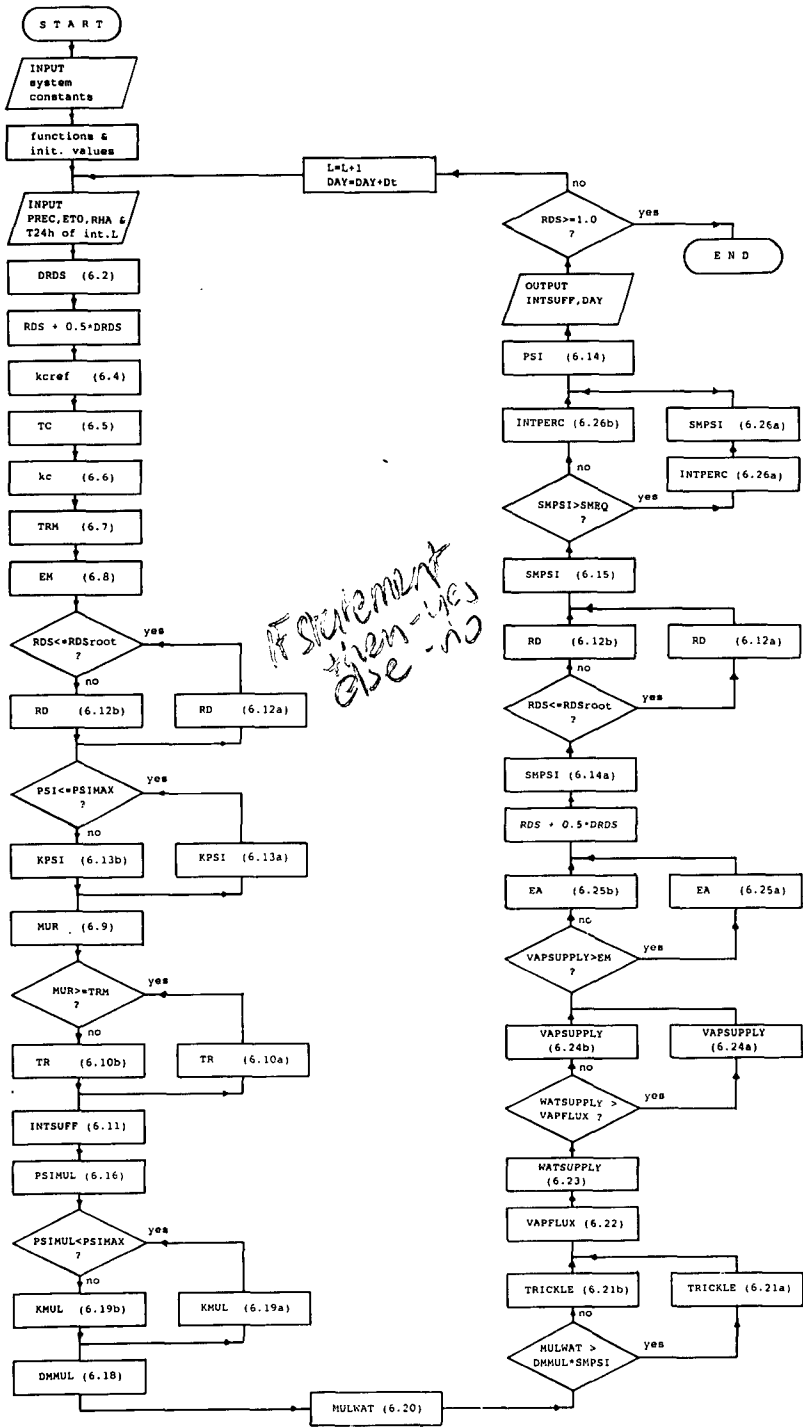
START

INPUT system constants

functions & init. values

INPUT PREC,ETO,RHA & T24h of int.L

DRDS (6.2)

RDS + 0.5*DRDS

kcref (6.4)

TC (6.5)

kc (6.6)

TRM (6.7)

EM (6.8)

RDS<=RDSroot ?

yes

no

RD (6.12b)

RD (6.12a)

PSI<=PSIMAX ?

yes

no

KPSI (6.13b)

KPSI (6.13a)

MUR (6.9)

MUR>=TRM ?

yes

no

TR (6.10b)

TR (6.10a)

INTSUFF (6.11)

PSIMUL (6.16)

PSIMUL<PSIMAX ?

yes

no

KMUL (6.19b)

KMUL (6.19a)

DMMUL (6.18)

MULWAT (6.20)

MULWAT > DMMUL*SMPSI

yes

no

TRICKLE (6.21b)

TRICKLE (6.21a)

VAPFLUX (6.22)

WATSUPPLY (6.23)

WATSUPPLY > VAPFLUX ?

yes

no

VAPSUPPLY (6.24b)

VAPSUPPLY (6.24a)

VAPSUPPLY>EM ?

yes

no

EA (6.25b)

EA (6.25a)

RDS + 0.5*DRDS

SMPSI (6.14a)

RDS<=RDSroot

yes

no

RD (6.12b)

RD (6.12a)

SMPSI (6.15)

SMPSI>SMEQ ?

yes

no

INTPERC (6.26b)

INTPERC (6.26a)

SMPSI (6.26a)

PSI (6.14)

OUTPUT INTSUFF,DAY

RDS>=1.0 ?

yes

no

END

L=L+1
DAY=DAY+Dt

If statement
then - yes
else - no